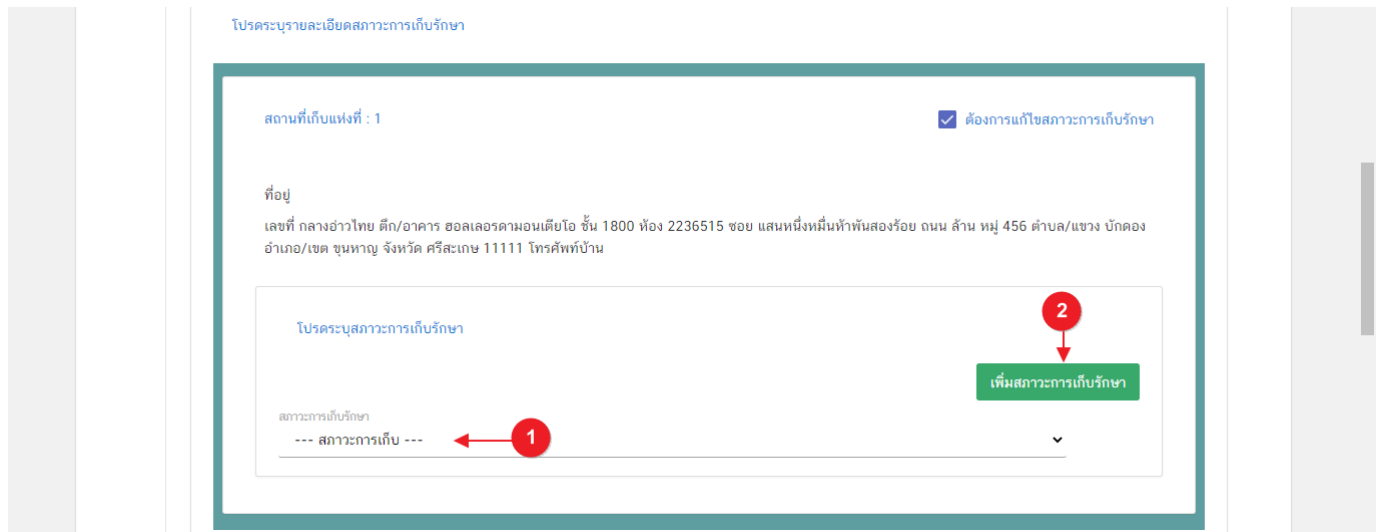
โปรดระบุรายละเอียดสภาวะการเก็บรักษา

สถานที่เก็บแห่งที่ : 1

ต้องการแก้ไขสภาวะการเก็บรักษา

ที่อยู่

เลขที่ กลางอ่าวไทย ตึก/อาคาร ฮอลเลอรดามอนเตียโอ ชั้น 1800 ห้อง 2236515 ซอย แสนหนึ่งหมื่นห้าพันสองร้อย ถนน ล้าน หมู่ 456 ตำบล/แขวง บักดอง อำเภอ/เขต ขุนหาญ จังหวัด ศรีสะเกษ 11111 โทรศัพท์บ้าน

โปรดระบุสภาวะการเก็บรักษา

2

เพิ่มสภาวะการเก็บรักษา

สภาวะการเก็บรักษา

--- สภาวะการเก็บ ---

1